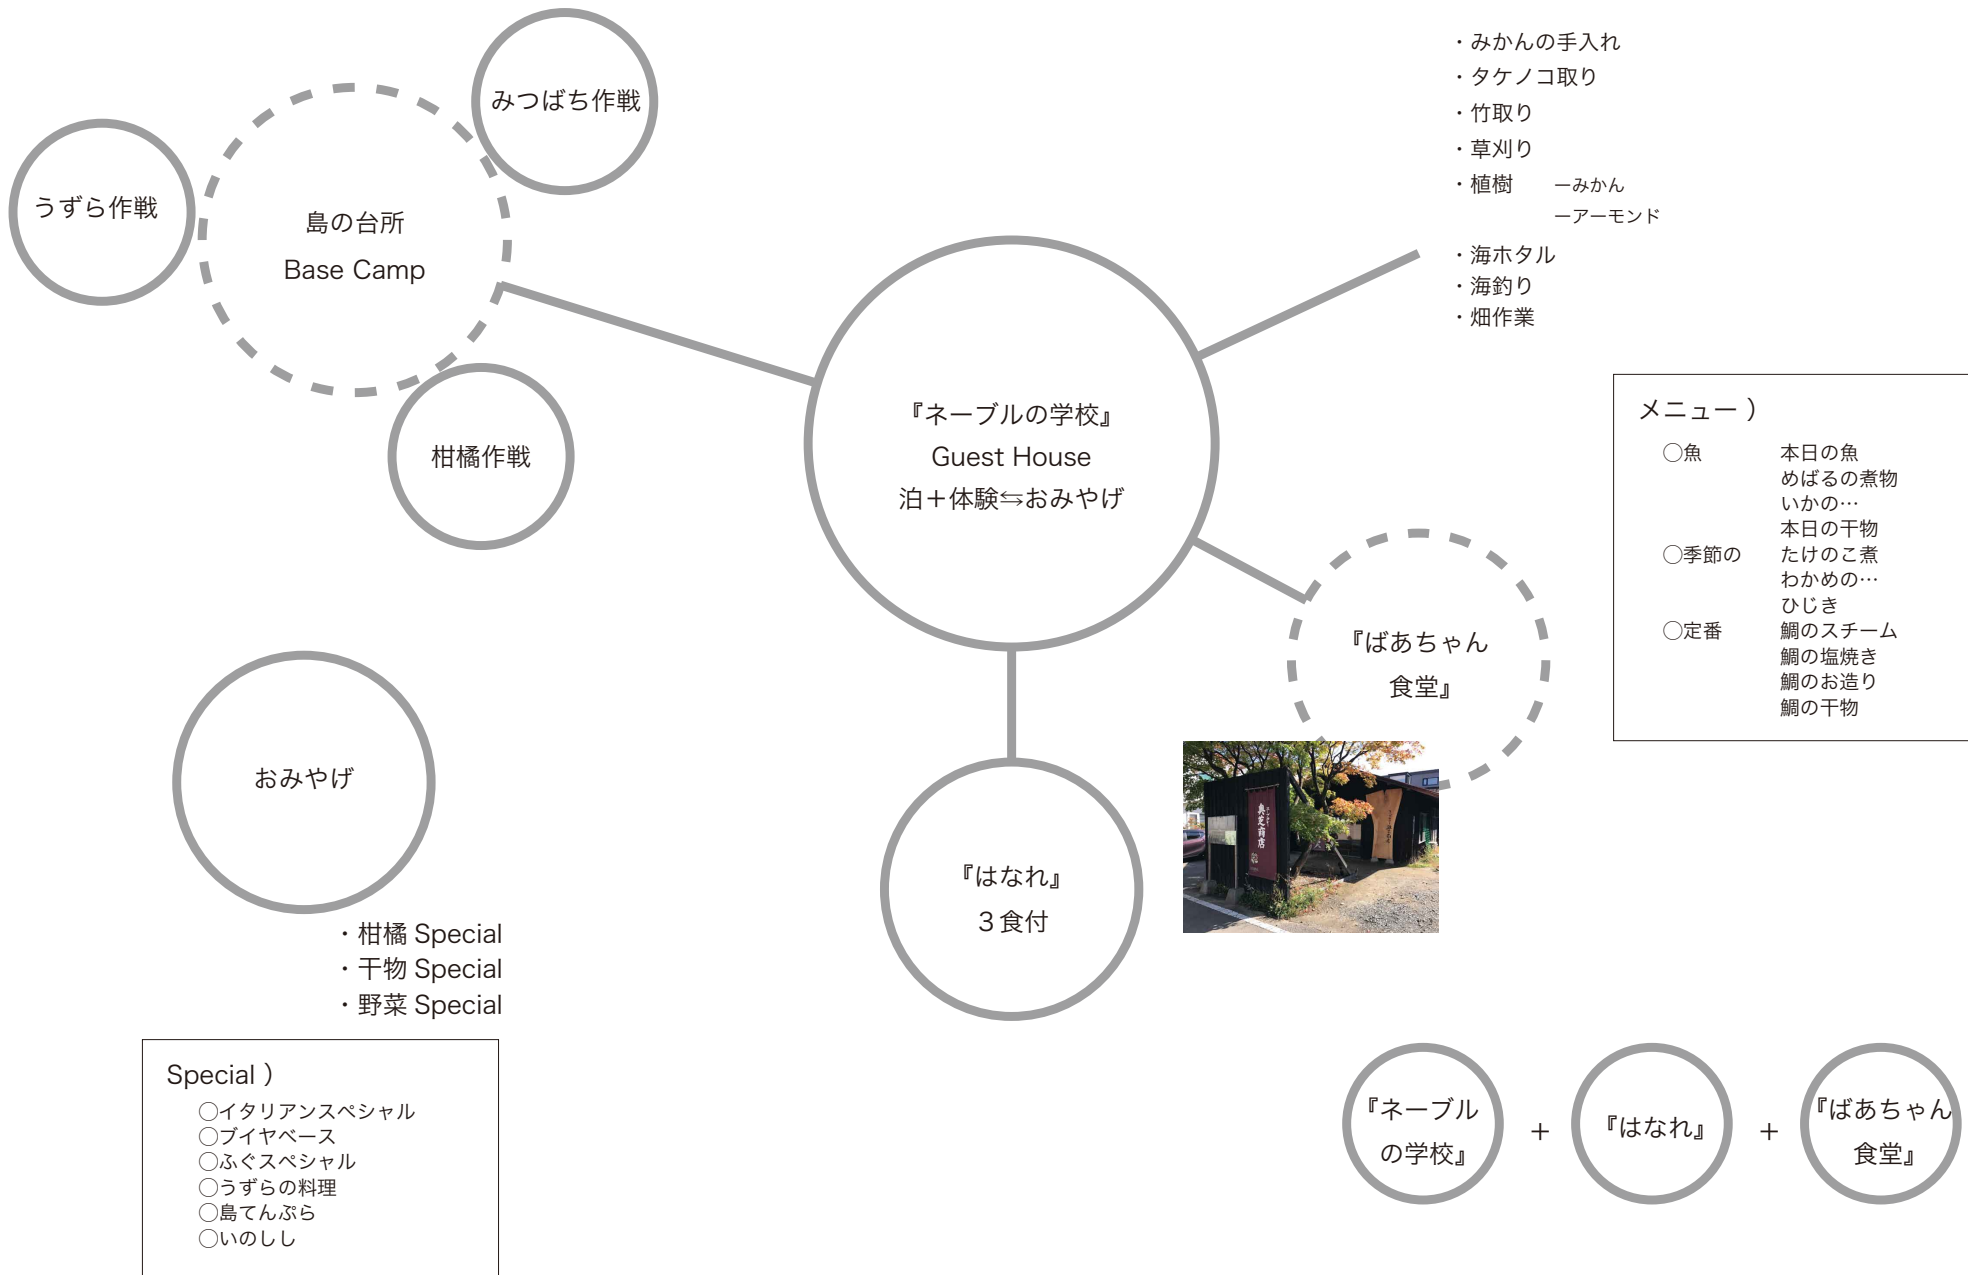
みつばち作戦

うずら作戦

島の台所
Base Camp

柑橘作戦

・みかんの手入れ
・タケノコ取り
・竹取り
・草刈り
・植樹 ーみかん
ーアーモンド
・海ホタル
・海釣り
・畑作業

『ネーブルの学校』
Guest House
泊＋体験⇆おみやげ

メニュー）
◯魚 本日の魚
めばるの煮物
いかの…
本日の干物
◯季節の たけのこ煮
わかめの…
ひじき
◯定番 鯛のスチーム
鯛の塩焼き
鯛のお造り
鯛の干物

『ばあちゃん食堂』

おみやげ

『はなれ』
３食付

・柑橘 Special
・干物 Special
・野菜 Special

Special）
◯イタリアンスペシャル
◯ブイヤベース
◯ふぐスペシャル
◯うずらの料理
◯島てんぷら
◯いのしし

『ネーブルの学校』 ＋ 『はなれ』 ＋ 『ばあちゃん食堂』